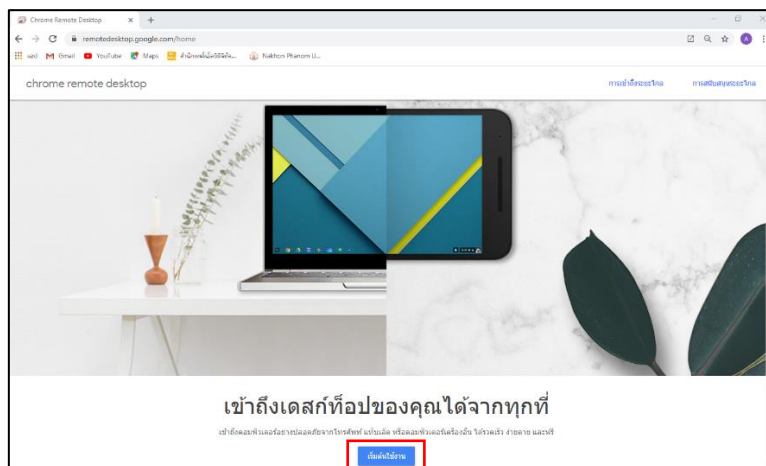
Chrome Remote Desktop
remotedesktop.google.com/home
แอป Gmail YouTube Maps สำนักงานส่งเสริมฯ... Nakhon Phanom U...

chrome remote desktop
การเข้าถึงระยะไกล การสนับสนุนระยะไกล

เข้าถึงเดสก์ท็อปของคุณได้จากทุกที่

เข้าถึงคอมพิวเตอร์อย่างปลอดภัยจากโทรศัพท์ แท็บเล็ต หรือคอมพิวเตอร์เครื่องอื่น ได้รวดเร็ว ง่ายดาย และฟรี

เริ่มต้นใช้งาน